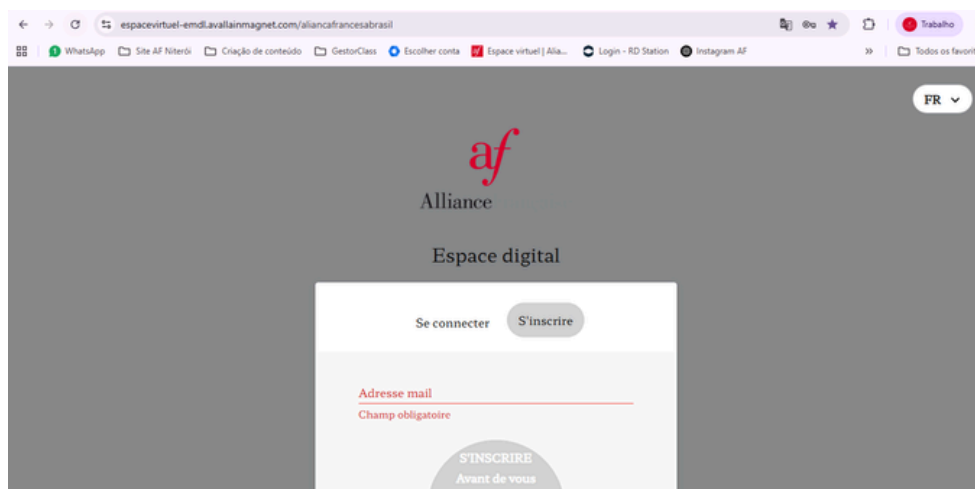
espacevirtuel-emdl.avallainmagnet.com/aliancafrancesabrasil

Trabalho

WhatsApp Site AF Niterói Criação de conteúdo GestorClass Escolher conta Espace virtuel | Alia... Login - RD Station Instagram AF » Todos os favorit

FR

af
Alliance

Espace digital

Se connecter S'inscrire

Adresse mail
Champ obligatoire

S'INSCRIRE
Avant de vous